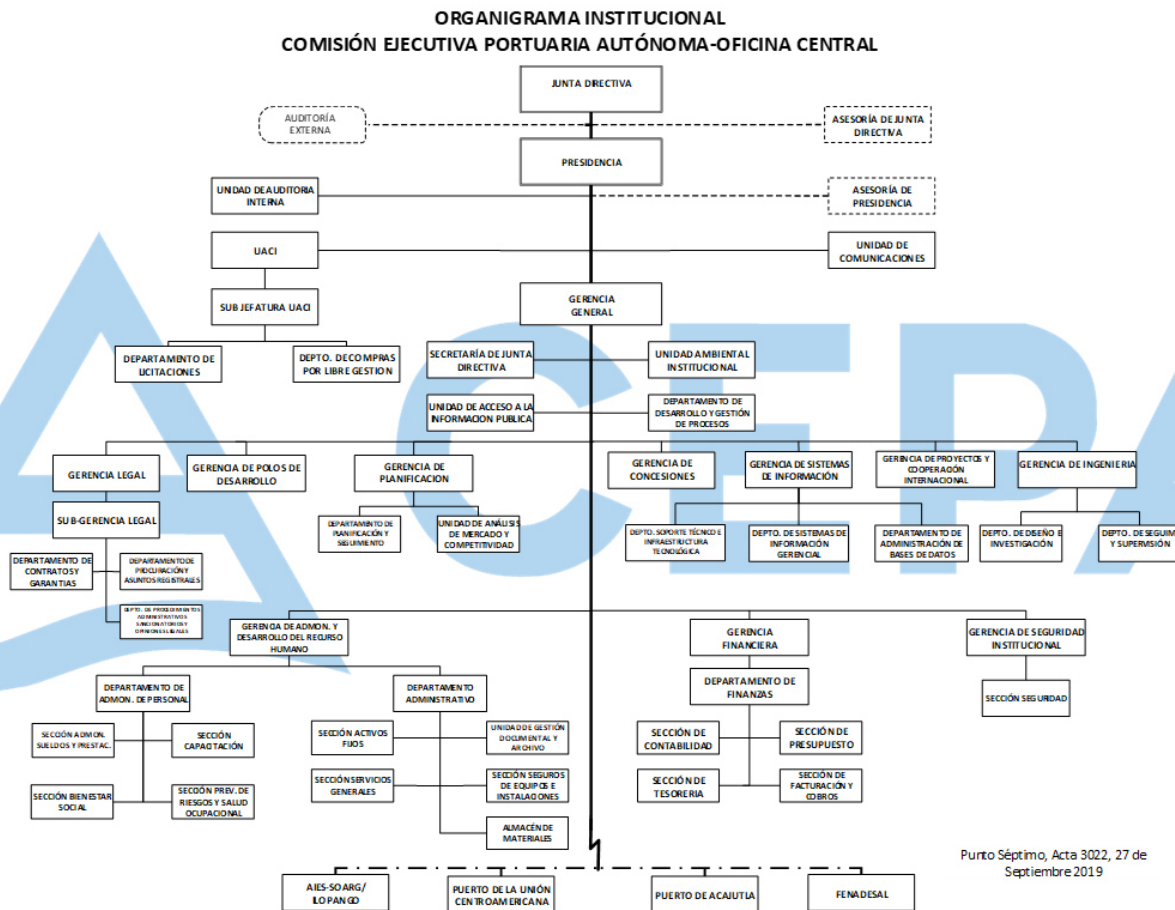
ORGANIGRAMA INSTITUCIONAL
COMISIÓN EJECUTIVA PORTUARIA AUTÓNOMA-OFICINA CENTRAL

JUNTA DIRECTIVA

AUDITORÍA EXTERNA

ASESORÍA DE JUNTA DIRECTIVA

PRESIDENCIA

UNIDAD DE AUDITORIA INTERNA

ASESORÍA DE PRESIDENCIA

UACI

UNIDAD DE COMUNICACIONES

SUB JEFATURA UACI

GERENCIA GENERAL

DEPARTAMENTO DE LICITACIONES

DEPTO. DE COMPRAS POR LIBRE GESTION

SECRETARÍA DE JUNTA DIRECTIVA

UNIDAD AMBIENTAL INSTITUCIONAL

UNIDAD DE ACCESO A LA INFORMACION PUBLICA

DEPARTAMENTO DE DESARROLLO Y GESTIÓN DE PROCESOS

GERENCIA LEGAL

GERENCIA DE POLOS DE DESARROLLO

GERENCIA DE PLANIFICACION

GERENCIA DE CONCESIONES

GERENCIA DE SISTEMAS DE INFORMACIÓN

GERENCIA DE PROYECTOS Y COOPERACIÓN INTERNACIONAL

GERENCIA DE INGENIERIA

SUB-GERENCIA LEGAL

DEPARTAMENTO DE PLANIFICACIÓN Y SEGUIMIENTO

UNIDAD DE ANÁLISIS DE MERCADO Y COMPETITIVIDAD

DEPTO. SOPORTE TÉCNICO E INFRAESTRUCTURA TECNOLÓGICA

DEPTO. DE SISTEMAS DE INFORMACIÓN GERENCIAL

DEPARTAMENTO DE ADMINISTRACIÓN DE BASES DE DATOS

DEPTO. DE DISEÑO E INVESTIGACIÓN

DEPTO. DE SEGUIM. Y SUPERVISIÓN

DEPARTAMENTO DE CONTRATOS Y GARANTIAS

DEPARTAMENTO DE PROCURACIÓN Y ASUNTOS REGISTRALES

DEPTO. DE PROCEDIMIENTOS ADMINISTRATIVOS SANCIONATORIOS Y OPINIONES LEGALES

GERENCIA DE ADMON. Y DESARROLLO DEL RECURSO HUMANO

GERENCIA FINANCIERA

GERENCIA DE SEGURIDAD INSTITUCIONAL

DEPARTAMENTO DE ADMON. DE PERSONAL

DEPARTAMENTO ADMINSTRATIVO

DEPARTAMENTO DE FINANZAS

SECCIÓN SEGURIDAD

SECCIÓN ADMON. SUELDOS Y PRESTAC.

SECCIÓN CAPACITACIÓN

SECCIÓN ACTIVOS FIJOS

UNIDAD DE GESTIÓN DOCUMENTAL Y ARCHIVO

SECCIÓN DE CONTABILIDAD

SECCIÓN DE PRESUPUESTO

SECCIÓN BIENESTAR SOCIAL

SECCIÓN PREV. DE RIESGOS Y SALUD OCUPACIONAL

SECCIÓN SERVICIOS GENERALES

SECCIÓN SEGUROS DE EQUIPOS E INSTALACIONES

SECCIÓN DE TESORERIA

SECCIÓN DE FACTURACIÓN Y COBROS

ALMACÉN DE MATERIALES

Punto Séptimo, Acta 3022, 27 de Septiembre 2019

AIES-SOARG/ ILOPANGO

PUERTO DE LA UNIÓN CENTROAMERICANA

PUERTO DE ACAJUTLA

FENADESAL